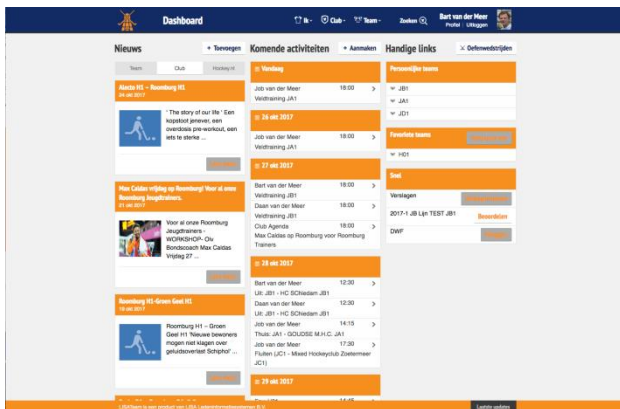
Dashboard

Ik Club Team Zoeken

Bart van der Meer
Profiel | Uitloggen

Nieuws

+ Toevoegen

Team Club Hockey.nl

Alecto H1 - Roomburg H1
24 okt 2017

" The story of our life " Een kopstoot jenever, een overdosis pre-workout, een iets te sterke ...

Max Caldas vrijdag op Roomburg! Voor al onze Roomburg Jeugdtrainers.
21 okt 2017

Voor al onze Roomburg Jeugdtrainers - WORKSHOP- Oic Bondscoach Max Caldas Vrijdag 27 ...

Roomburg H1-Groen Geel H1
19 okt 2017

Roomburg H1 - Groen Geel H1 "Nieuwe bewoners mogen niet klagen over geluidsoverlast Schiphol" ...

Komende activiteiten

+ Aanmaken

Vandaag

Job van der Meer 18:00
Veldtraining JA1

26 okt 2017

Job van der Meer 18:00
Veldtraining JA1

27 okt 2017

Bart van der Meer 18:00
Veldtraining JB1

Daan van der Meer 18:00
Veldtraining JB1

Club Agenda 18:00
Max Caldas op Roomburg voor Roomburg Trainers

28 okt 2017

Bart van der Meer 12:30
Uit: JB1 - HC SChiedam JB1

Daan van der Meer 12:30
Uit: JB1 - HC SChiedam JB1

Job van der Meer 14:15
Thuis: JA1 - GOUDSE M.H.C. JA1

Job van der Meer 17:30
Fluiten (JC1 - Mixed Hockeyclub Zoetermeer JC1)

29 okt 2017

Handige links

Oefenwedstrijden

Persoonlijke teams

JB1
JA1
JD1

Favoriete teams

H01

Snel

Verslagen

2017-1 JB Lijn TEST JB1
Beoordelen

DWF

Laatste updates